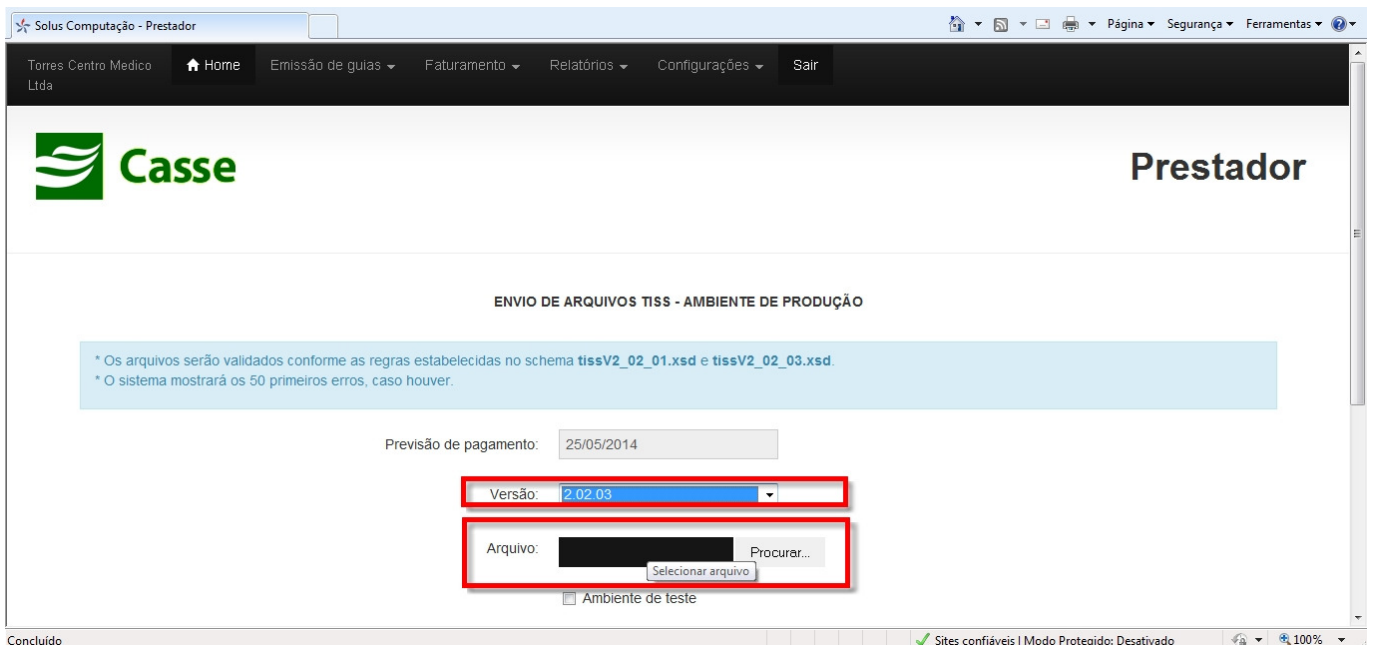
Solus Computação - Prestador

Página ▾ Segurança ▾ Ferramentas ▾

Torres Centro Medico Ltda

Home

Emissão de guias ▾

Faturamento ▾

Relatórios ▾

Configurações ▾

Sair

Casse

Prestador

ENVIO DE ARQUIVOS TISS - AMBIENTE DE PRODUÇÃO

* Os arquivos serão validados conforme as regras estabelecidas no schema **tissV2_02_01.xsd** e **tissV2_02_03.xsd**.
* O sistema mostrará os 50 primeiros erros, caso houver.

Previsão de pagamento: 25/05/2014

Versão: 2.02.03

Arquivo: Procurar...

Selecionar arquivo

Ambiente de teste

Concluído

Sites confiáveis | Modo Protegido: Desativado

100%